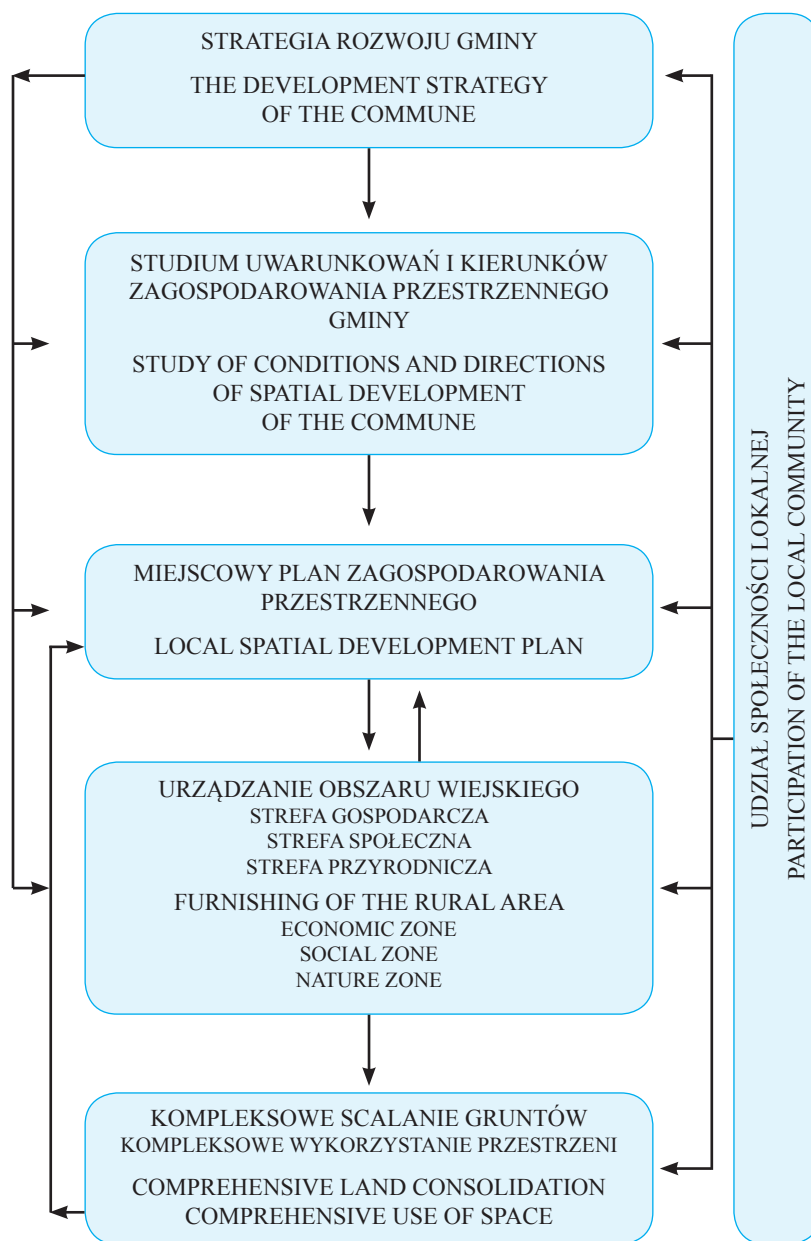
STRATEGIA ROZWOJU GMINY

THE DEVELOPMENT STRATEGY OF THE COMMUNE

STUDIUM UWARUNKOWAŃ I KIERUNKÓW ZAGOSPODAROWANIA PRZESTRZENNEGO GMINY

STUDY OF CONDITIONS AND DIRECTIONS OF SPATIAL DEVELOPMENT OF THE COMMUNE

MIEJSCOWY PLAN ZAGOSPODAROWANIA PRZESTRZENNEGO

LOCAL SPATIAL DEVELOPMENT PLAN

URZĄDZANIE OBSZARU WIEJSKIEGO
STREFA GOSPODARCZA
STREFA SPOŁECZNA
STREFA PRZYRODNICZA

FURNISHING OF THE RURAL AREA
ECONOMIC ZONE
SOCIAL ZONE
NATURE ZONE

KOMPLEKSOWE SCALANIE GRUNTÓW
KOMPLEKSOWE WYKORZYSTANIE PRZESTRZENI

COMPREHENSIVE LAND CONSOLIDATION
COMPREHENSIVE USE OF SPACE

UDZIAŁ SPOŁECZNOŚCI LOKALNEJ
PARTICIPATION OF THE LOCAL COMMUNITY